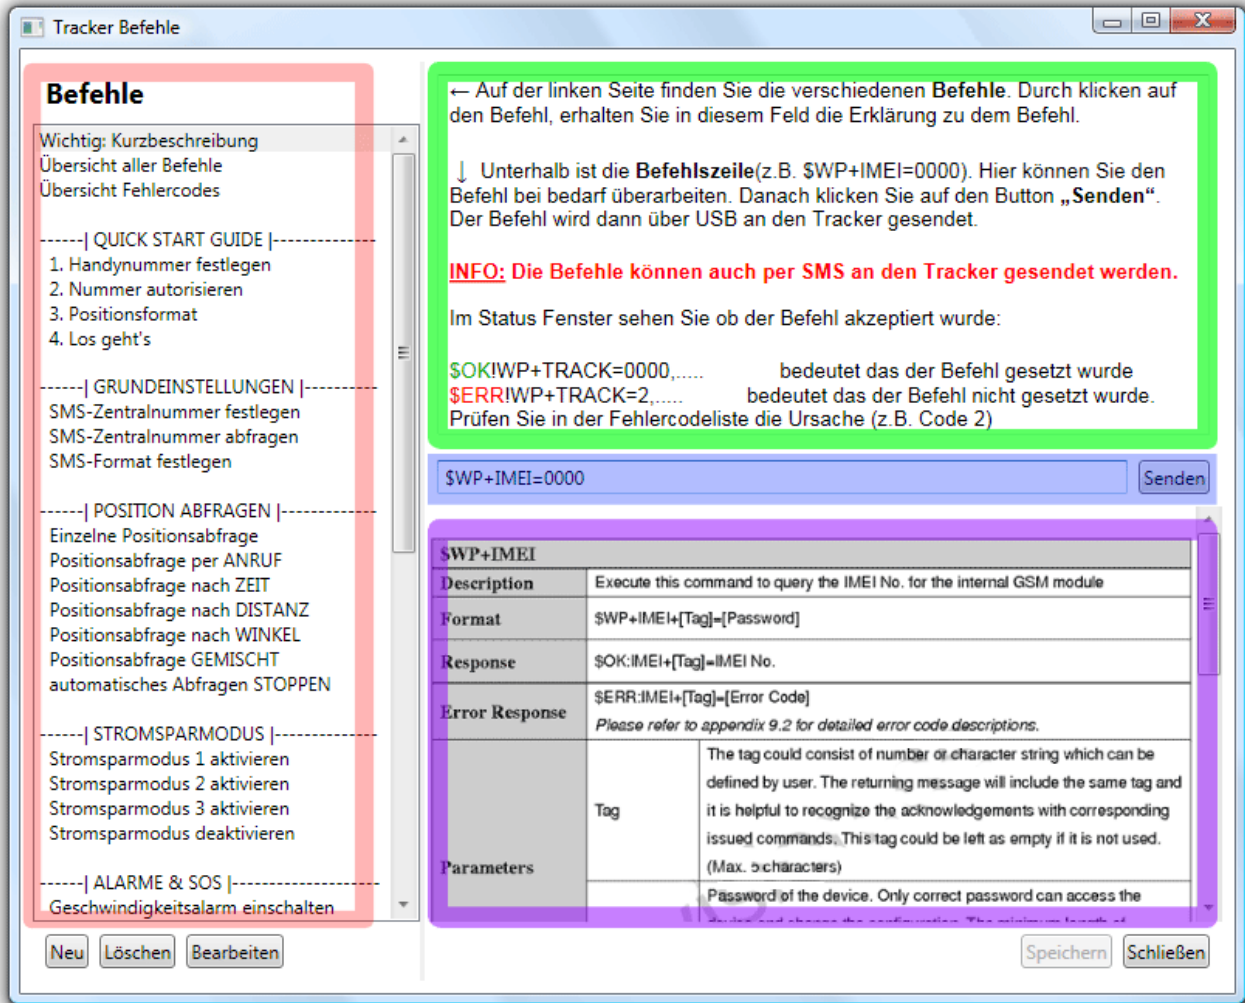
Tracker Befehle

Befehle

Wichtig: Kurzbeschreibung
Übersicht aller Befehle
Übersicht Fehlercodes

------| QUICK START GUIDE |--------------
1. Handynummer festlegen
2. Nummer autorisieren
3. Positionsformat
4. Los geht's

------| GRUNDEINSTELLUNGEN |----------
SMS-Zentralnummer festlegen
SMS-Zentralnummer abfragen
SMS-Format festlegen

------| POSITION ABFRAGEN |-------------
Einzelne Positionsabfrage
Positionsabfrage per ANRUF
Positionsabfrage nach ZEIT
Positionsabfrage nach DISTANZ
Positionsabfrage nach WINKEL
Positionsabfrage GEMISCHT
automatisches Abfragen STOPPEN

------| STROMSPARMODUS |--------------
Stromsparmodus 1 aktivieren
Stromsparmodus 2 aktivieren
Stromsparmodus 3 aktivieren
Stromsparmodus deaktivieren

------| ALARME & SOS |------------------
Geschwindigkeitsalarm einschalten

Neu Löschen Bearbeiten

← Auf der linken Seite finden Sie die verschiedenen **Befehle**. Durch klicken auf den Befehl, erhalten Sie in diesem Feld die Erklärung zu dem Befehl.

↓ Unterhalb ist die **Befehlszeile**(z.B. $WP+IMEI=0000). Hier können Sie den Befehl bei bedarf überarbeiten. Danach klicken Sie auf den Button **„Senden“**. Der Befehl wird dann über USB an den Tracker gesendet.

INFO: Die Befehle können auch per SMS an den Tracker gesendet werden.

Im Status Fenster sehen Sie ob der Befehl akzeptiert wurde:

$OK!WP+TRACK=0000,..... bedeutet das der Befehl gesetzt wurde
$ERR!WP+TRACK=2,..... bedeutet das der Befehl nicht gesetzt wurde.
Prüfen Sie in der Fehlercodeliste die Ursache (z.B. Code 2)

$WP+IMEI=0000 Senden

| $WP+IMEI | | |
|---|---|---|
| Description | Execute this command to query the IMEI No. for the internal GSM module | |
| Format | $WP+IMEI+[Tag]=[Password] | |
| Response | $OK:IMEI+[Tag]=IMEI No. | |
| Error Response | $ERR:IMEI+[Tag]=[Error Code]<br>Please refer to appendix 9.2 for detailed error code descriptions. | |
| Parameters | Tag | The tag could consist of number or character string which can be defined by user. The returning message will include the same tag and it is helpful to recognize the acknowledgements with corresponding issued commands. This tag could be left as empty if it is not used. (Max. 5 characters) |
| | | Password of the device. Only correct password can access the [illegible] |

Speichern Schließen